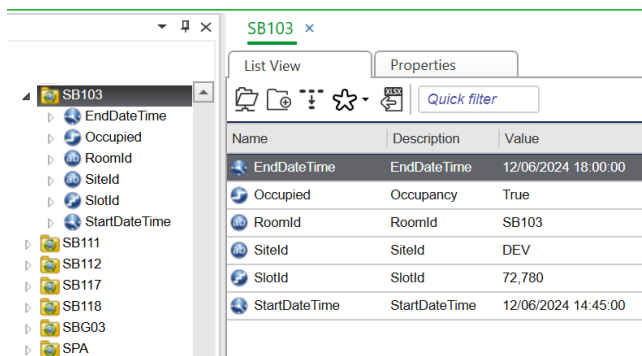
SB103
EndDateTime
Occupied
RoomId
SiteId
SlotId
StartDateTime
SB111
SB112
SB117
SB118
SBG03
SPA

SB103 ×

List View | Properties

XLSX

Quick filter

| Name | Description | Value |
|---|---|---|
| EndDateTime | EndDateTime | 12/06/2024 18:00:00 |
| Occupied | Occupancy | True |
| RoomId | RoomId | SB103 |
| SiteId | SiteId | DEV |
| SlotId | SlotId | 72,780 |
| StartDateTime | StartDateTime | 12/06/2024 14:45:00 |